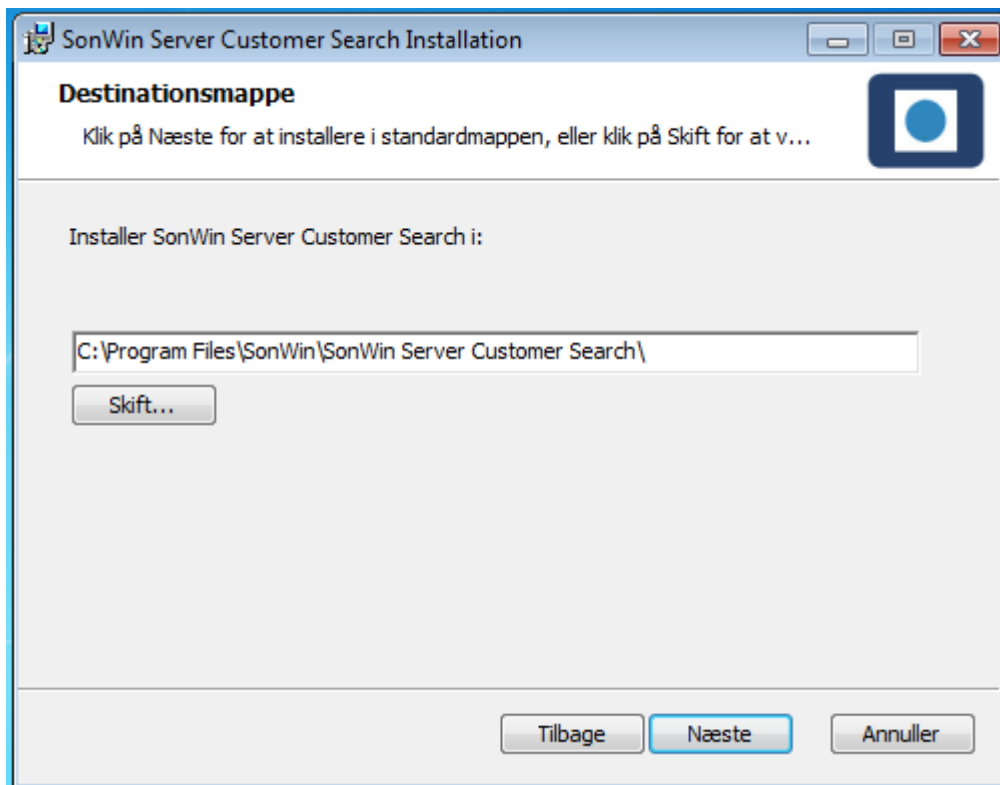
SonWin Server Customer Search Installation

Destinationsmappe

Klik på Næste for at installere i standardmappen, eller klik på Skift for at v...

Installer SonWin Server Customer Search i:

C:\Program Files\SonWin\SonWin Server Customer Search\

Skift...

Tilbage

Næste

Annuller